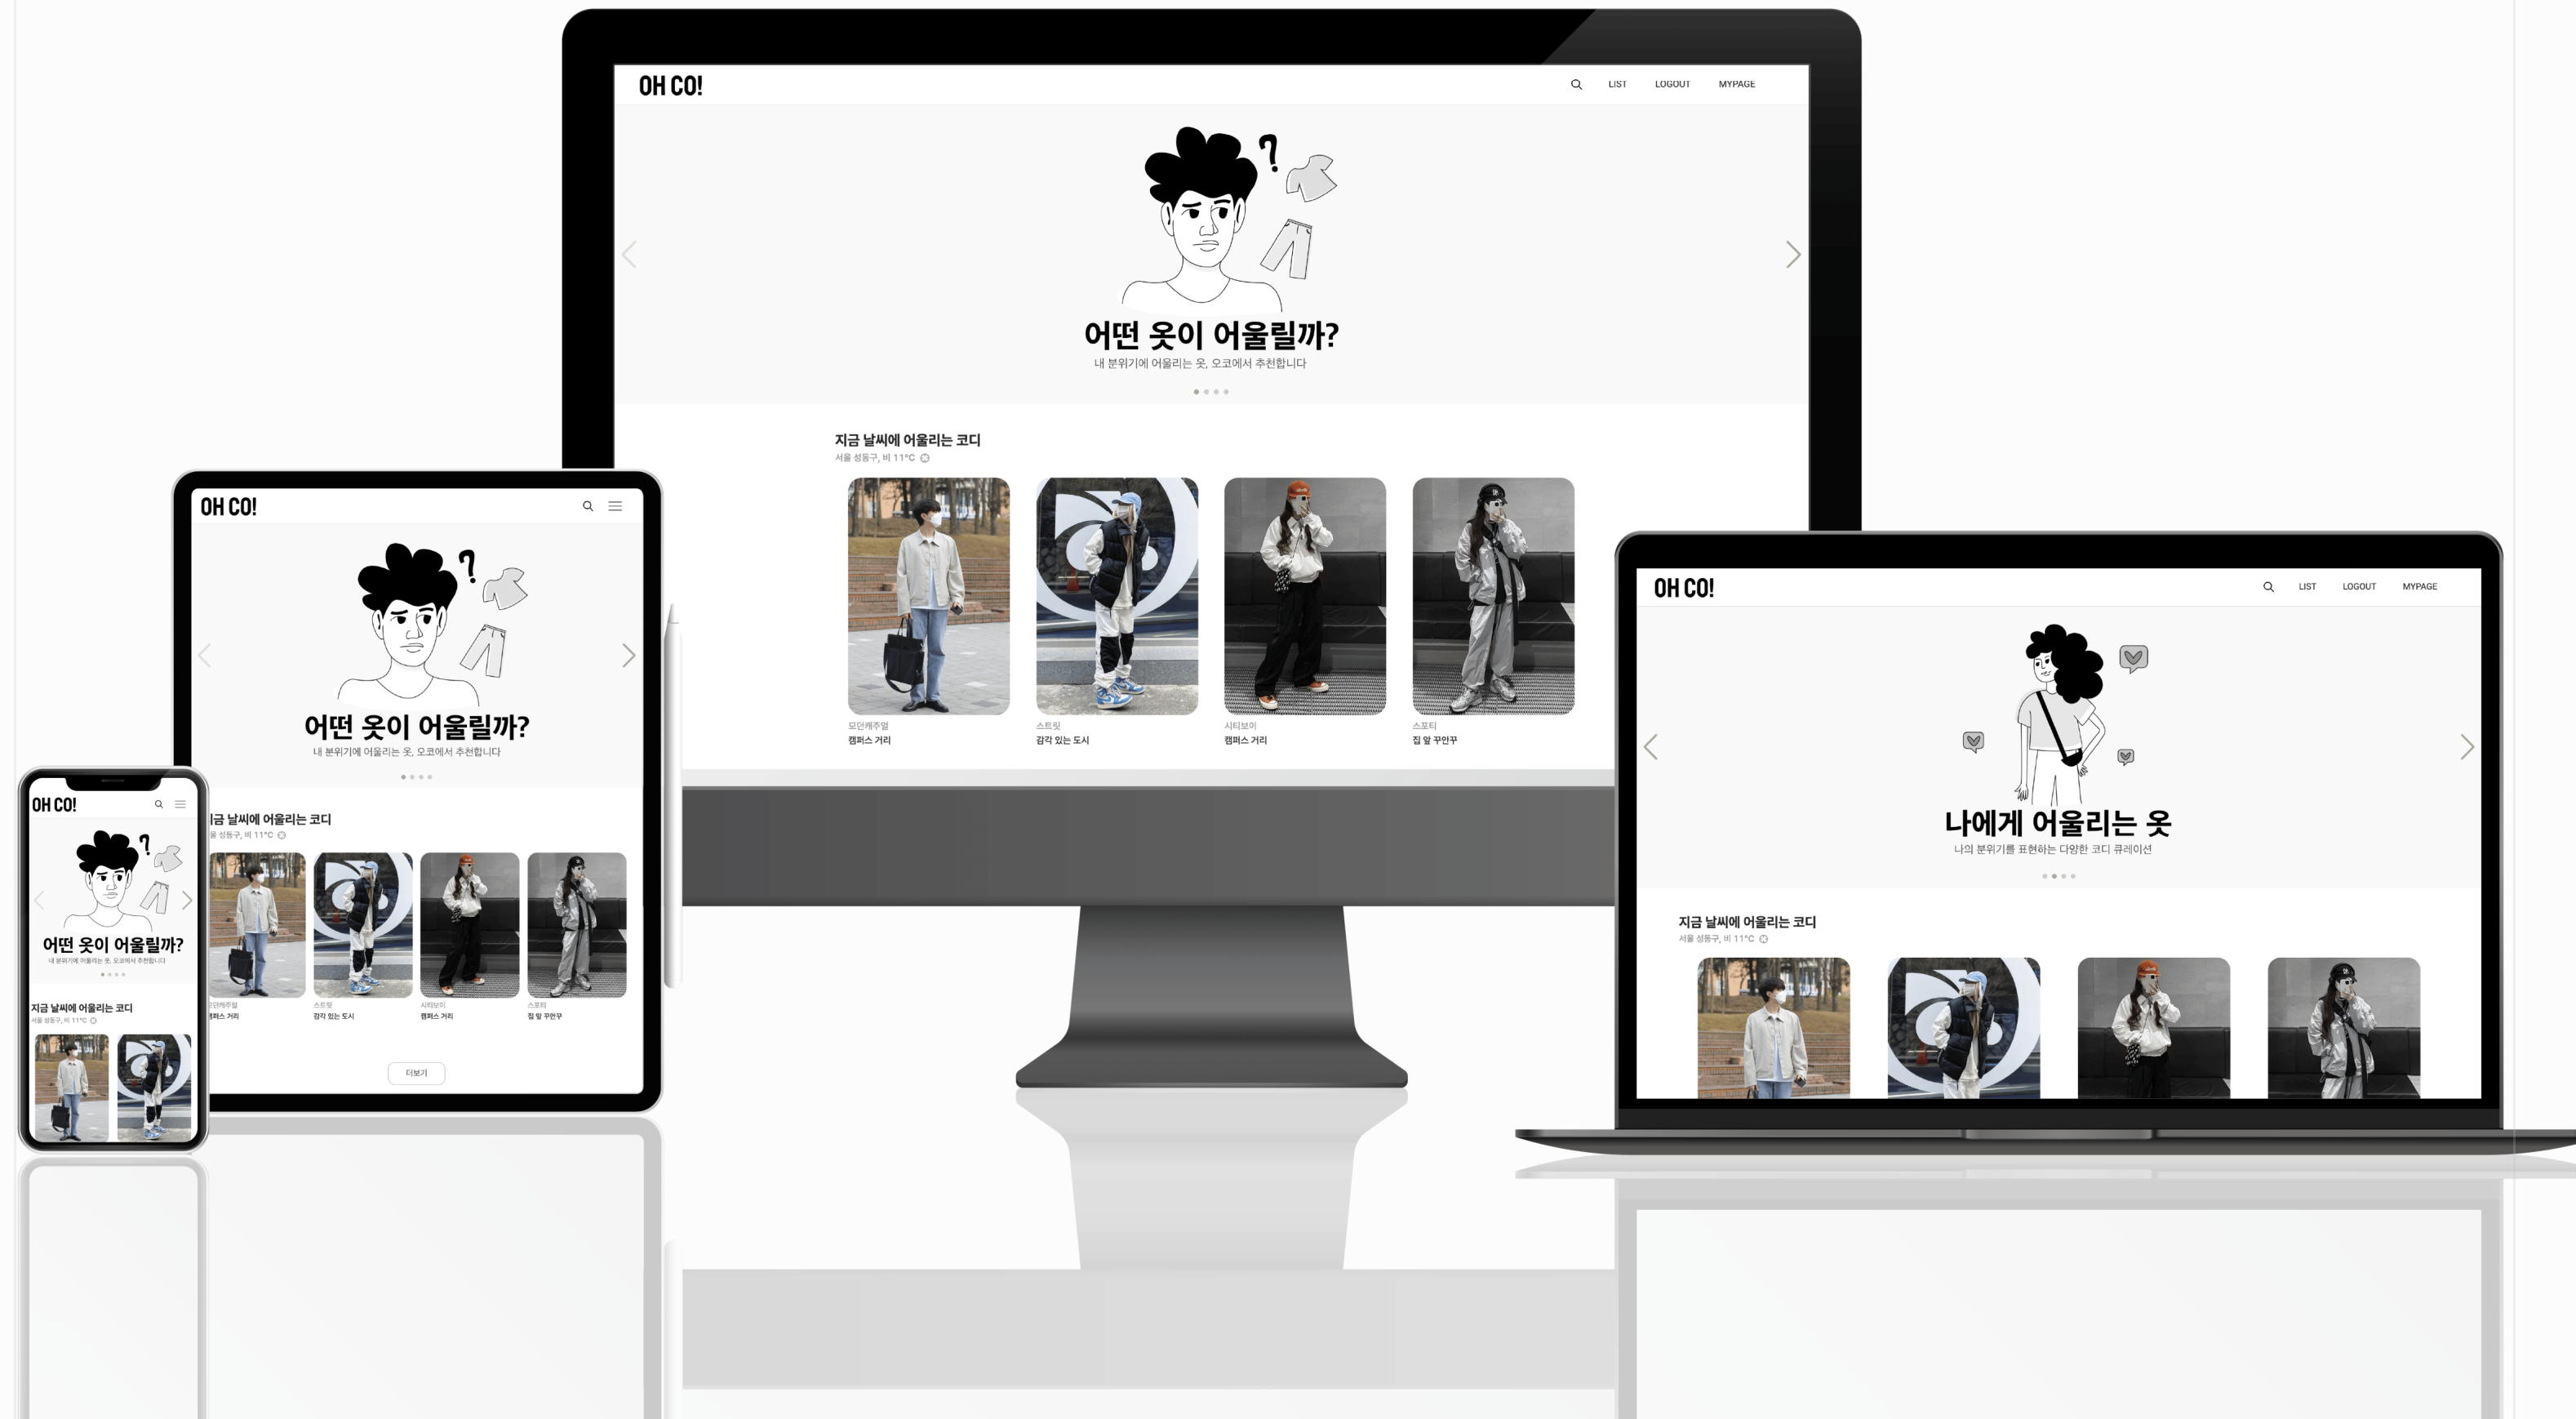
OH CO!

LIST LOGOUT MYPAGE

어떤 옷이 어울릴까?

내 분위기에 어울리는 옷, 오코에서 추천합니다

지금 날씨에 어울리는 코디

서울 성동구, 비 11°C

모던캐주얼
캠퍼스 거리

스트릿
감각 있는 도시

시티보이
캠퍼스 거리

스포티
집 앞 꾸안꾸

OH CO!

어떤 옷이 어울릴까?

내 분위기에 어울리는 옷, 오코에서 추천합니다

지금 날씨에 어울리는 코디

서울 성동구, 비 11°C

모던캐주얼
캠퍼스 거리

스트릿
감각 있는 도시

시티보이
캠퍼스 거리

스포티
집 앞 꾸안꾸

더보기

OH CO!

어떤 옷이 어울릴까?

내 분위기에 어울리는 옷, 오코에서 추천합니다

지금 날씨에 어울리는 코디

서울 성동구, 비 11°C

OH CO!

LIST LOGOUT MYPAGE

나에게 어울리는 옷

나의 분위기를 표현하는 다양한 코디 큐레이션

지금 날씨에 어울리는 코디

서울 성동구, 비 11°C